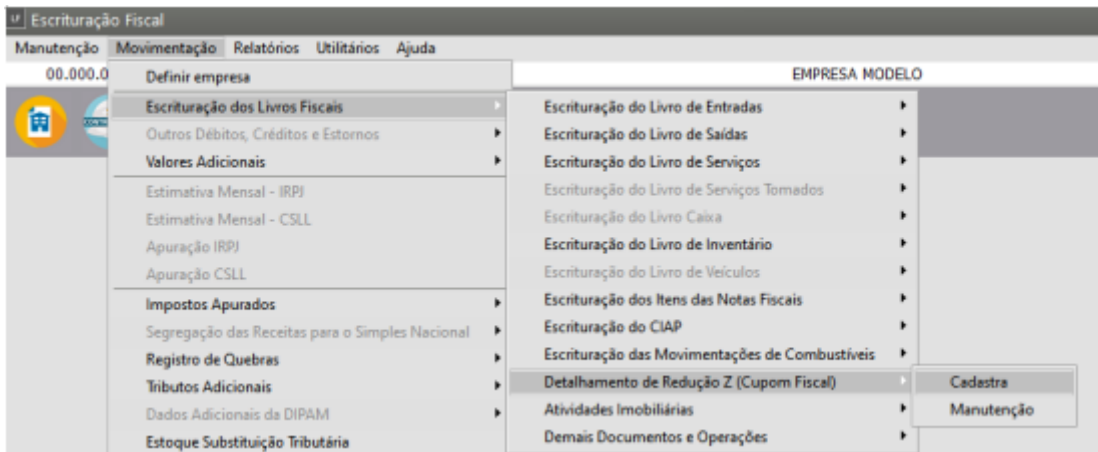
Escrituração Fiscal
Manutenção Movimentação Relatórios Utilitários Ajuda
00.000.0
EMPRESA MODELO

Definir empresa
Escrituração dos Livros Fiscais
Outros Débitos, Créditos e Estornos
Valores Adicionais
Estimativa Mensal - IRPJ
Estimativa Mensal - CSLL
Apuração IRPJ
Apuração CSLL
Impostos Apurados
Segregação das Receitas para o Simples Nacional
Registro de Quebras
Tributos Adicionais
Dados Adicionais da DIPAM
Estoque Substituição Tributária

Escrituração do Livro de Entradas
Escrituração do Livro de Saídas
Escrituração do Livro de Serviços
Escrituração do Livro de Serviços Tomados
Escrituração do Livro Caixa
Escrituração do Livro de Inventário
Escrituração do Livro de Veículos
Escrituração dos Itens das Notas Fiscais
Escrituração do CIAP
Escrituração das Movimentações de Combustíveis
Detalhamento de Redução Z (Cupom Fiscal)
Atividades Imobiliárias
Demais Documentos e Operações

Cadastra
Manutenção